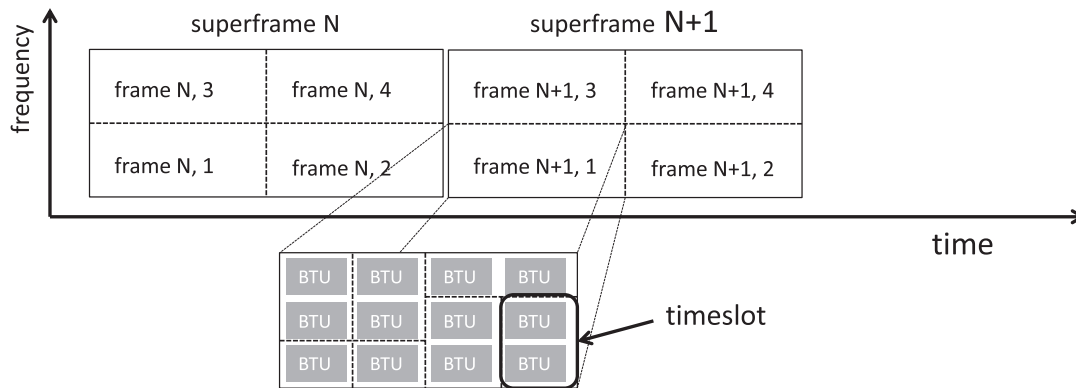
frequency

superframe N

superframe N+1

frame N, 3

frame N, 4

frame N, 1

frame N, 2

frame N+1, 3

frame N+1, 4

frame N+1, 1

frame N+1, 2

time

BTU BTU BTU BTU

BTU BTU BTU BTU

BTU BTU BTU BTU

timeslot